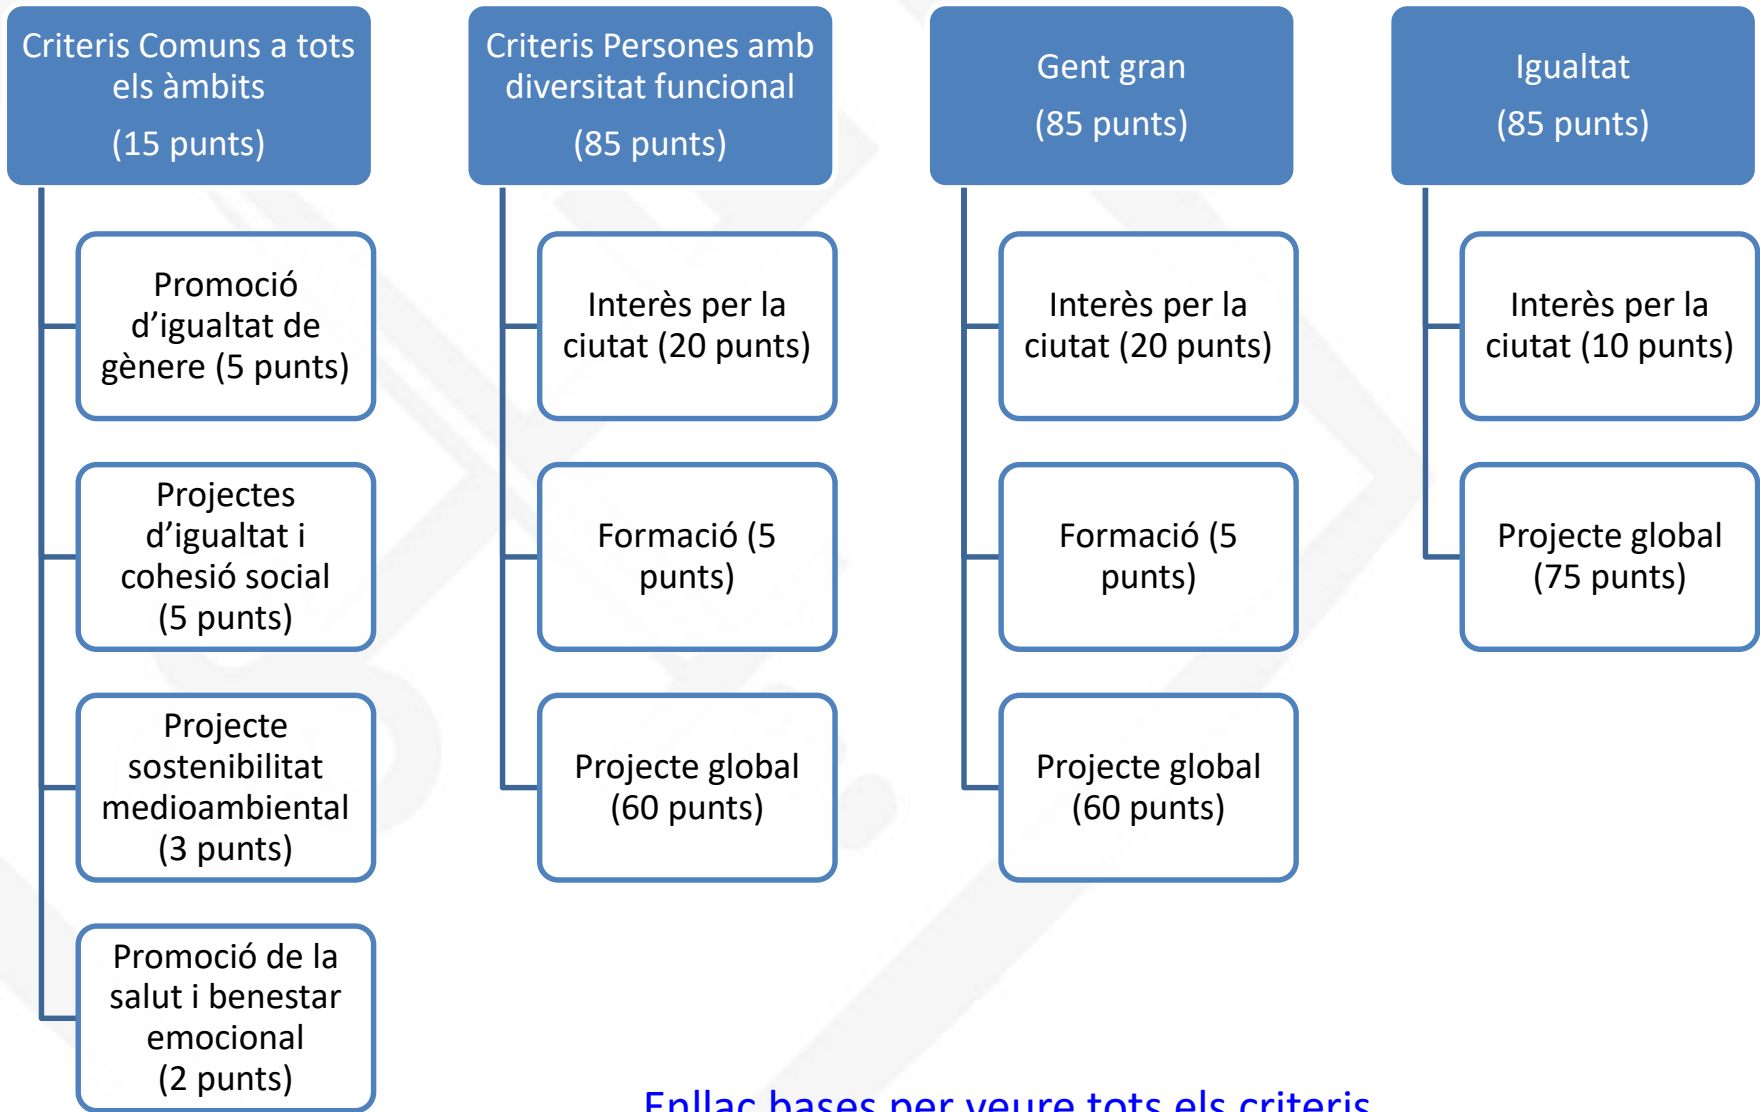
Criteris Comuns a tots els àmbits
(15 punts)

Promoció d'igualtat de gènere (5 punts)

Projectes d'igualtat i cohesió social (5 punts)

Projecte sostenibilitat medioambiental (3 punts)

Promoció de la salut i benestar emocional (2 punts)

Criteris Persones amb diversitat funcional
(85 punts)

Interès per la ciutat (20 punts)

Formació (5 punts)

Projecte global (60 punts)

Gent gran
(85 punts)

Interès per la ciutat (20 punts)

Formació (5 punts)

Projecte global (60 punts)

Igualtat
(85 punts)

Interès per la ciutat (10 punts)

Projecte global (75 punts)

Enllaç bases per veure tots els criteris